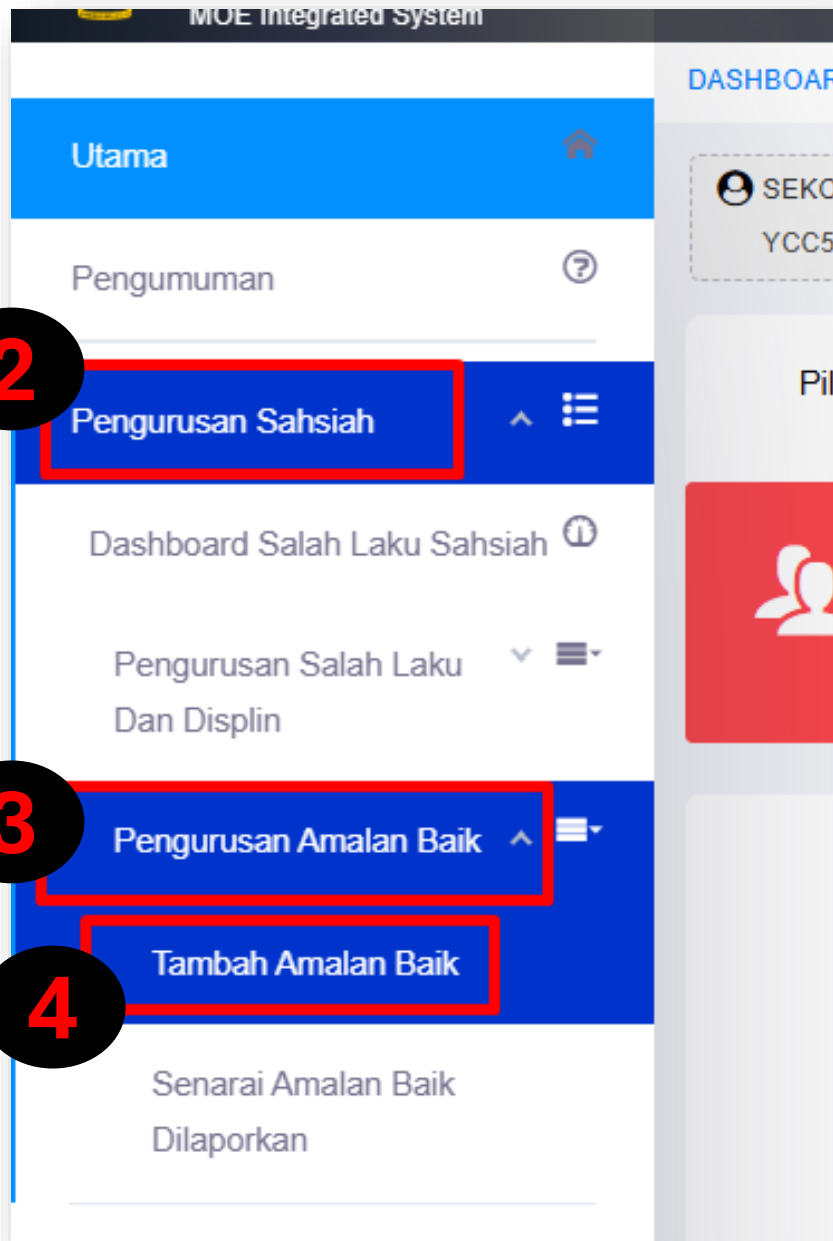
MOE Integrated System

DASHBOAR

Utama

Pengumuman

2

Pengurusan Sahsiah

Dashboard Salah Laku Sahsiah

Pengurusan Salah Laku Dan Displin

3

Pengurusan Amalan Baik

Tambah Amalan Baik

4

Senarai Amalan Baik Dilaporkan

SEKO

YCC5

Pil